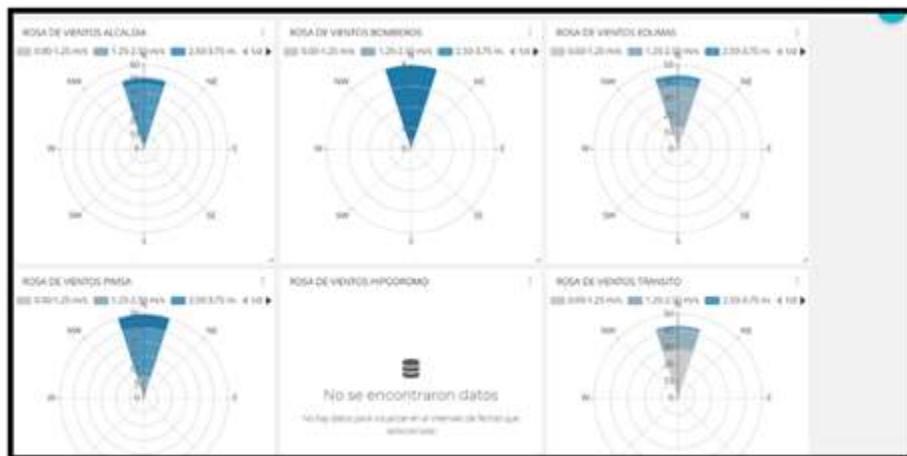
ROSA DE VIENTOS ALCALDIA

0.00-1.25 m/s 1.25-2.50 m/s 2.50-3.75 m/s 1/4

N NW NE W E SW SE S

ROSA DE VIENTOS BOMBEROS

0.00-1.25 m/s 1.25-2.50 m/s 2.50-3.75 m/s 1/4

N NW NE W E SW SE S

ROSA DE VIENTOS EDUMAS

0.00-1.25 m/s 1.25-2.50 m/s 2.50-3.75 m/s 1/4

N NW NE W E SW SE S

ROSA DE VIENTOS PIMSA

0.00-1.25 m/s 1.25-2.50 m/s 2.50-3.75 m/s 1/4

N NW NE W E

ROSA DE VIENTOS HIPODROMO

No se encontraron datos

No hay datos para mostrar en el intervalo de fechas que seleccionaste

ROSA DE VIENTOS TRANSITO

0.00-1.25 m/s 1.25-2.50 m/s 2.50-3.75 m/s 1/4

N NW NE W E